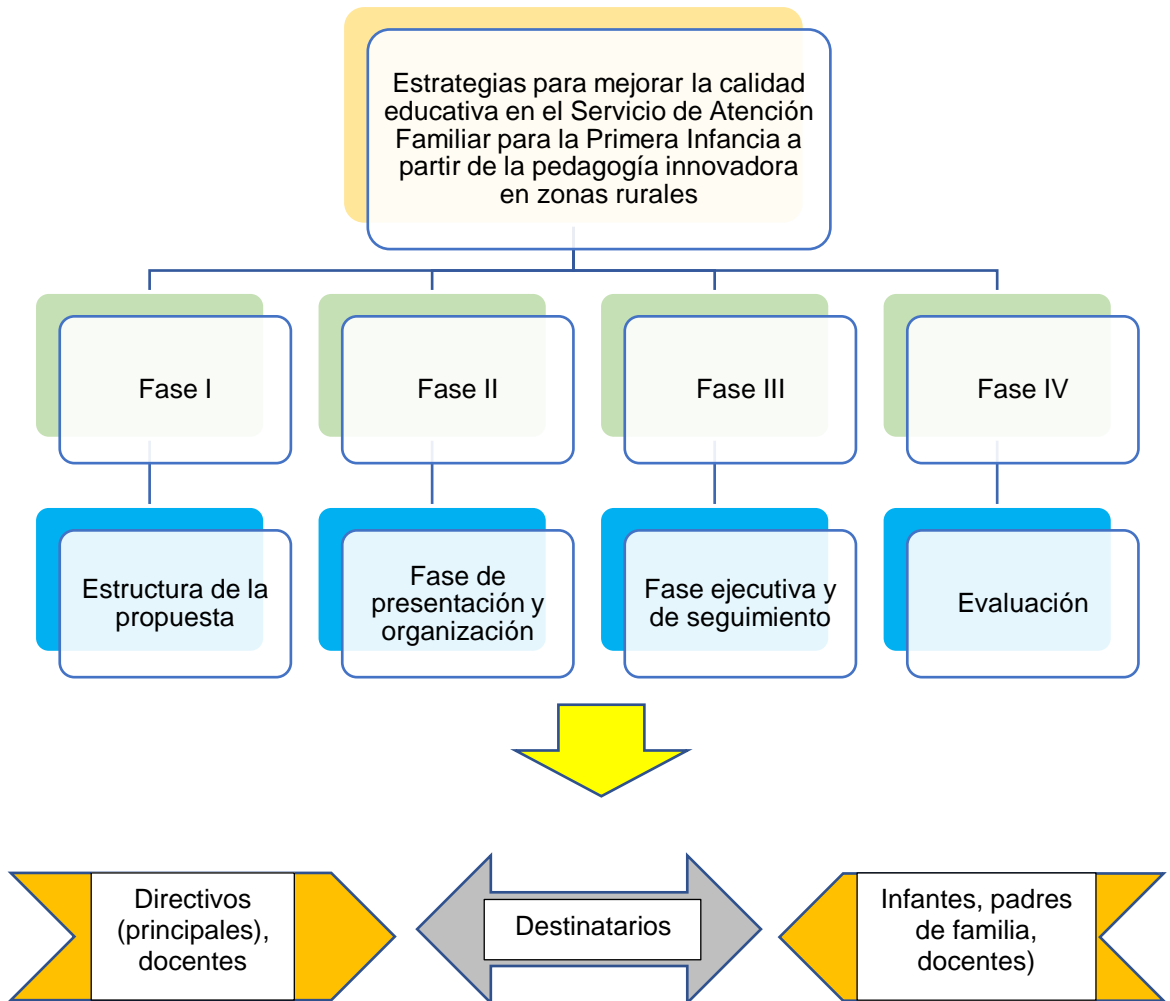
Estrategias para mejorar la calidad educativa en el Servicio de Atención Familiar para la Primera Infancia a partir de la pedagogía innovadora en zonas rurales

Fase I

Fase II

Fase III

Fase IV

Estructura de la propuesta

Fase de presentación y organización

Fase ejecutiva y de seguimiento

Evaluación

Directivos (principales), docentes

Destinatarios

Infantes, padres de familia, docentes)